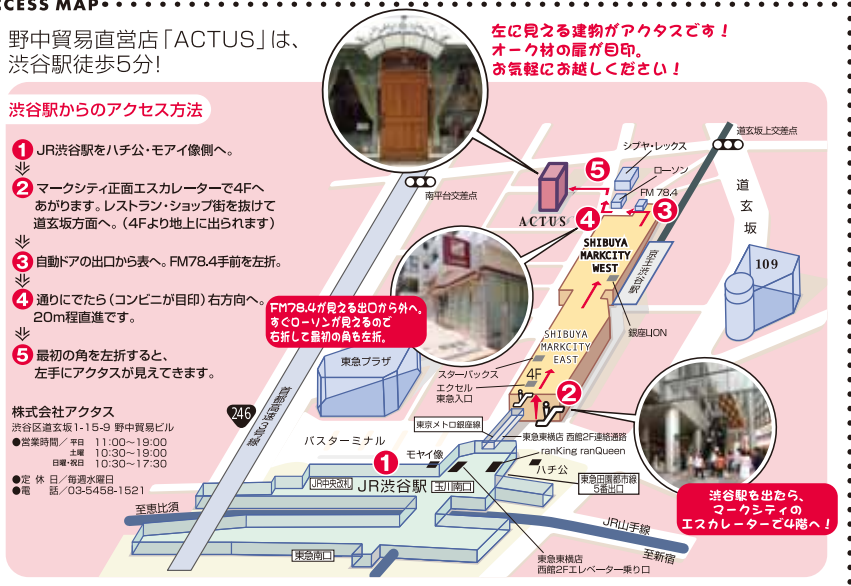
CCESS MAP

野中貿易直営店「ACTUS」は、渋谷駅徒歩5分!

左に見える建物がアクタスです!
オーク材の扉が目印。
お気軽にお越しください!

渋谷駅からのアクセス方法

1 JR渋谷駅をハチ公・モアイ像側へ。

2 マークシティ正面エスカレーターで4Fへあがります。レストラン・ショップ街を抜けて道玄坂方面へ。(4Fより地上に出られます)

3 自動ドアの出口から表へ。FM78.4手前を左折。

4 通りにでたら(コンビニが目印)右方向へ。20m程直進です。

5 最初の角を左折すると、左手にアクタスが見えてきます。

株式会社アクタス
渋谷区道玄坂1-15-9 野中貿易ビル
●営業時間/ 平日 11:00~19:00
土曜 10:30~19:00
日曜・祝日 10:30~17:30
●定 休 日/毎週水曜日
●電 話/03-5458-1521

FM78.4が見える出口から外へ。すぐローソンが見えるので右折して最初の角を左折。

渋谷駅を出たら、マークシティのエスカレーターで4階へ!

道玄坂上交差点
シブヤ・レックス
ローソン
FM 78.4
南平台交差点
ACTUS
5
4
3
道玄坂
109
SHIBUYA MARKCITY WEST
京王井の頭線
SHIBUYA MARKCITY EAST
銀座LION
東急プラザ
スターバックス
4F
エクセル東急入口
2
246
首都高速3号渋谷線
東京メトロ銀座線
東急東横店 西館2F連絡通路
バスターミナル
モヤイ像
1
ranKing ranQueen
ハチ公
JR中央改札
JR渋谷駅
玉川改札
東急田園都市線 5番出口
至恵比須
JR山手線
至新宿
東急南口
東急東横店 西館2Fエレベーター乗り口